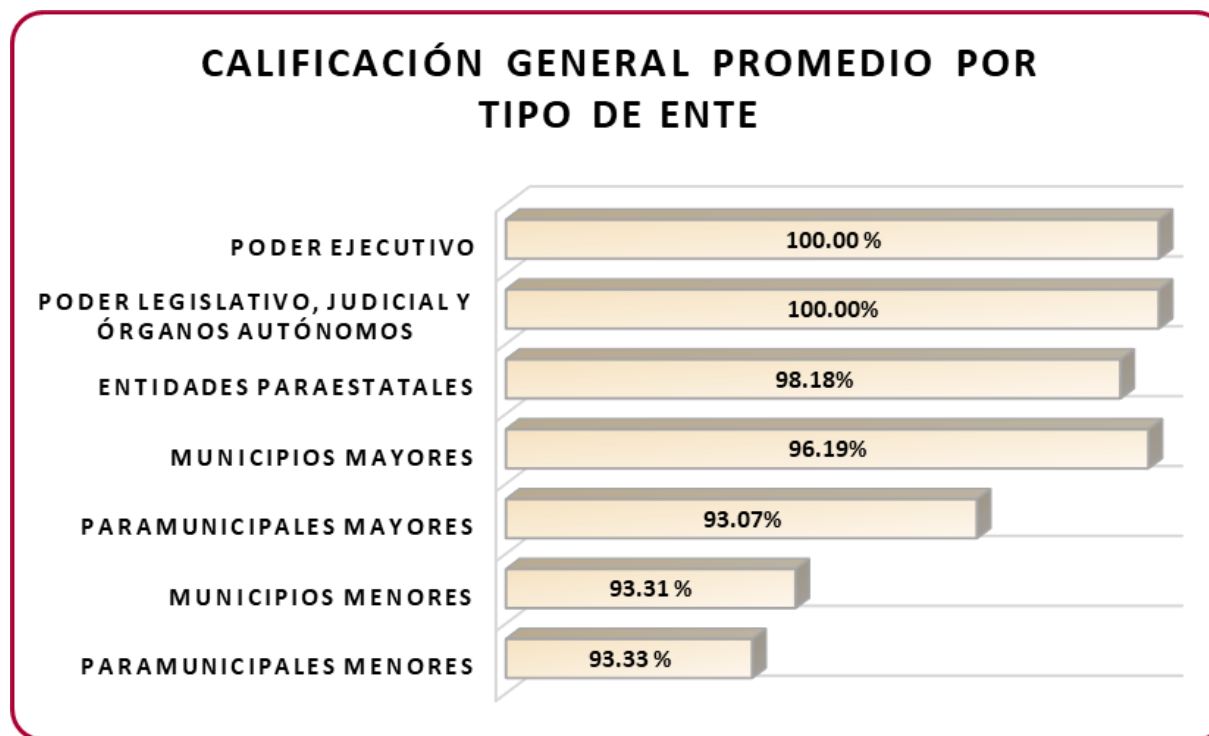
CALIFICACIÓN GENERAL PROMEDIO POR TIPO DE ENTE

PODER EJECUTIVO
100.00 %

PODER LEGISLATIVO, JUDICIAL Y ÓRGANOS AUTÓNOMOS
100.00%

ENTIDADES PARAESTATALES
98.18%

MUNICIPIOS MAYORES
96.19%

PARAMUNICIPALES MAYORES
93.07%

MUNICIPIOS MENORES
93.31 %

PARAMUNICIPALES MENORES
93.33 %